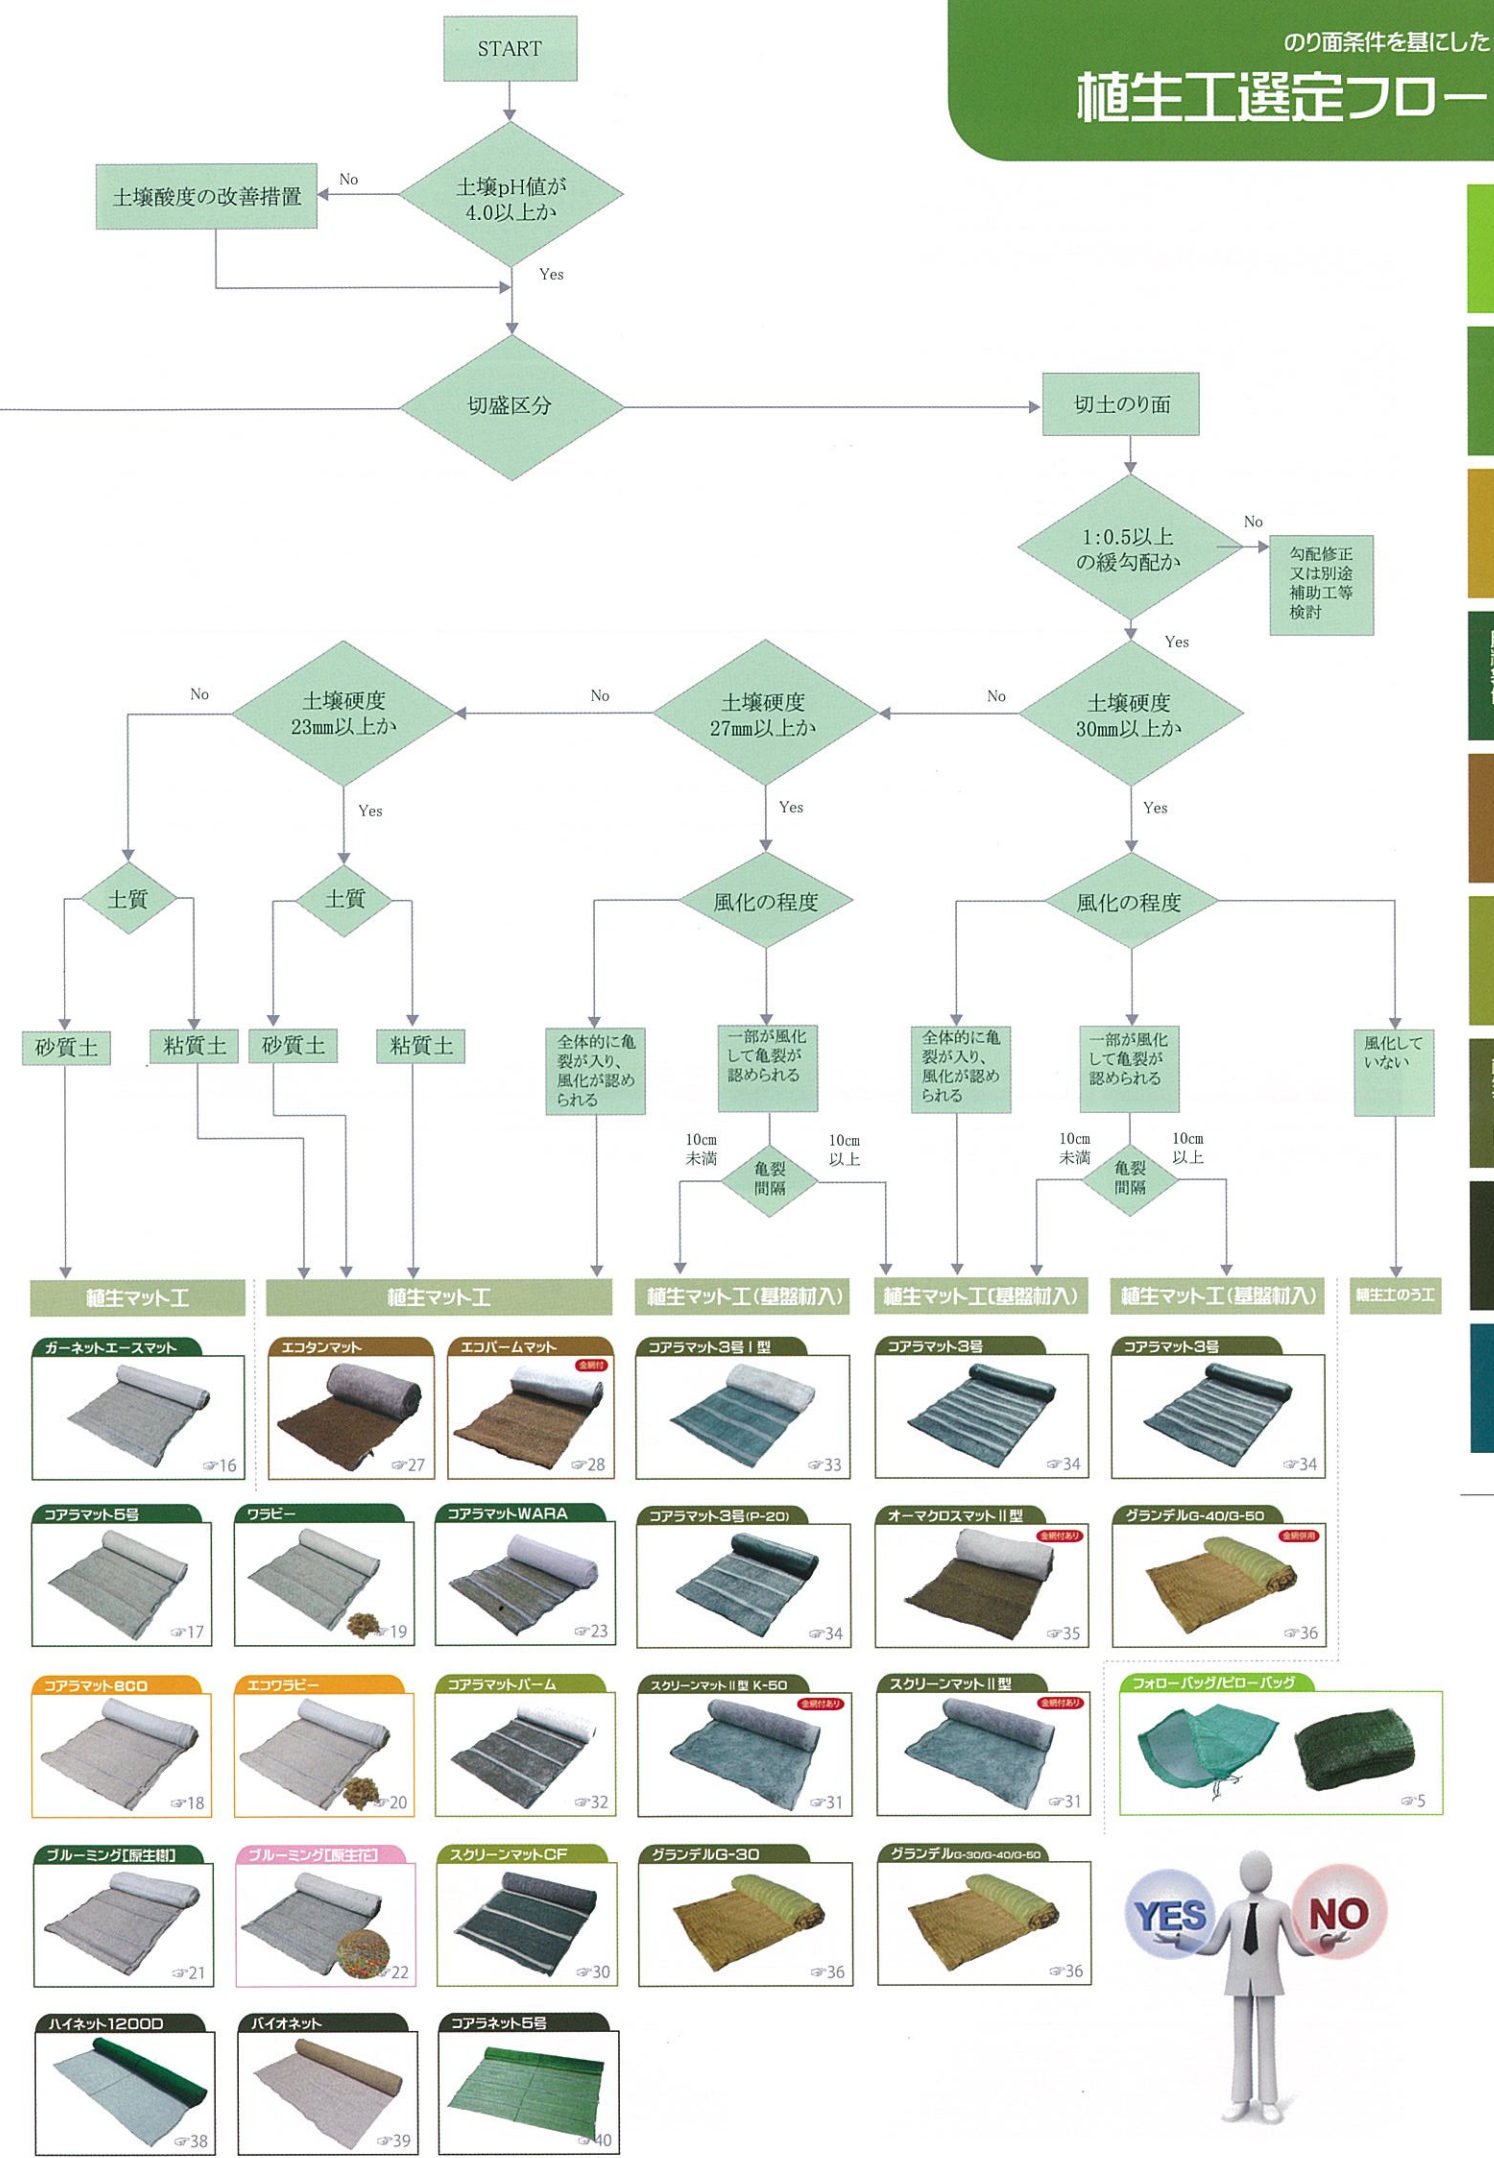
のり面条件を基にした
植生工選定フロー

START

土壌pH値が4.0以上か

No

土壌酸度の改善措置

Yes

切盛区分

切土のり面

1:0.5以上の緩勾配か

No

勾配修正又は別途補助工等検討

Yes

土壌硬度30mm以上か

No

土壌硬度27mm以上か

No

土壌硬度23mm以上か

No

Yes

Yes

Yes

土質

土質

風化の程度

風化の程度

砂質土

粘質土

砂質土

粘質土

全体的に亀裂が入り、風化が認められる

一部が風化して亀裂が認められる

全体的に亀裂が入り、風化が認められる

一部が風化して亀裂が認められる

風化していない

10cm未満

亀裂間隔

10cm以上

10cm未満

亀裂間隔

10cm以上

植生マット工

植生マット工

植生マット工(基盤材入)

植生マット工(基盤材入)

植生マット工(基盤材入)

植生土のう工

ガーネットエースマット 16

エコタンマット 27

エコバームマット 金網付 28

コアラマット3号Ⅰ型 33

コアラマット3号 34

コアラマット3号 34

コアラマット5号 17

ワラビー 19

コアラマットWARA 23

コアラマット3号(P-20) 34

オーマクロスマットⅡ型 金網付あり 35

グランデルG-40/G-50 金網併用 36

コアラマットECO 18

エコワラビー 20

コアラマットバーム 32

スクリーンマットⅡ型 K-50 金網付あり 31

スクリーンマットⅡ型 金網付あり 31

フォローバッグ/ピローバッグ 5

ブルーミング[原生樹] 21

ブルーミング[原生花] 22

スクリーンマットCF 30

グランデルG-30 36

グランデルG-30/G-40/G-50 36

ハイネット1200D 38

バイオネット 39

コアラネット5号 40

YES

NO